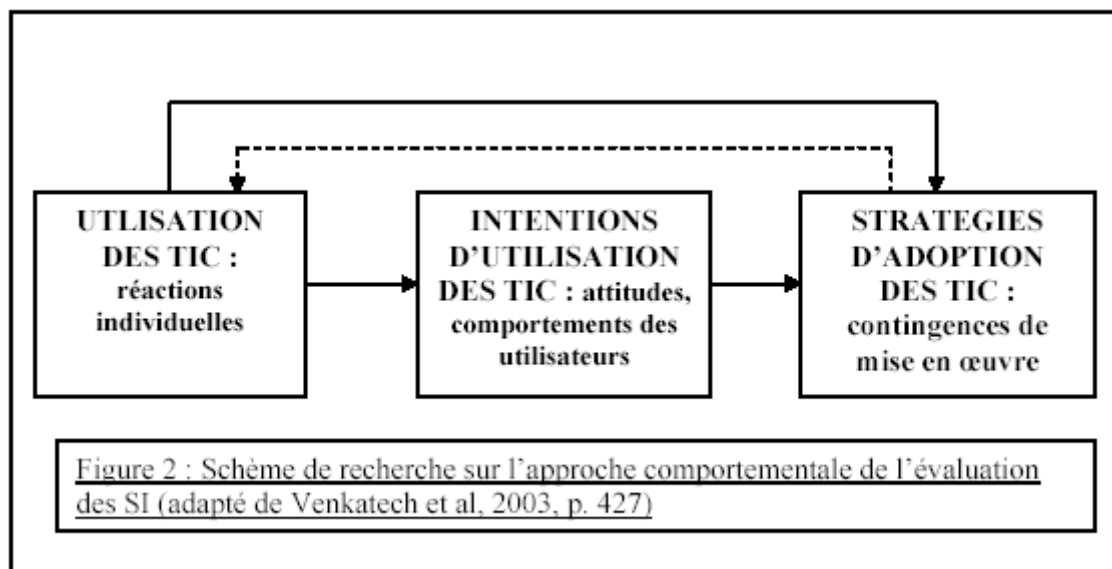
UTLISATION DES TIC : réactions individuelles

INTENTIONS D'UTILISATION DES TIC : attitudes, comportements des utilisateurs

STRATEGIES D'ADOPTION DES TIC : contingences de mise en œuvre

Figure 2 : Schème de recherche sur l'approche comportementale de l'évaluation des SI (adapté de Venkatech et al, 2003, p. 427)